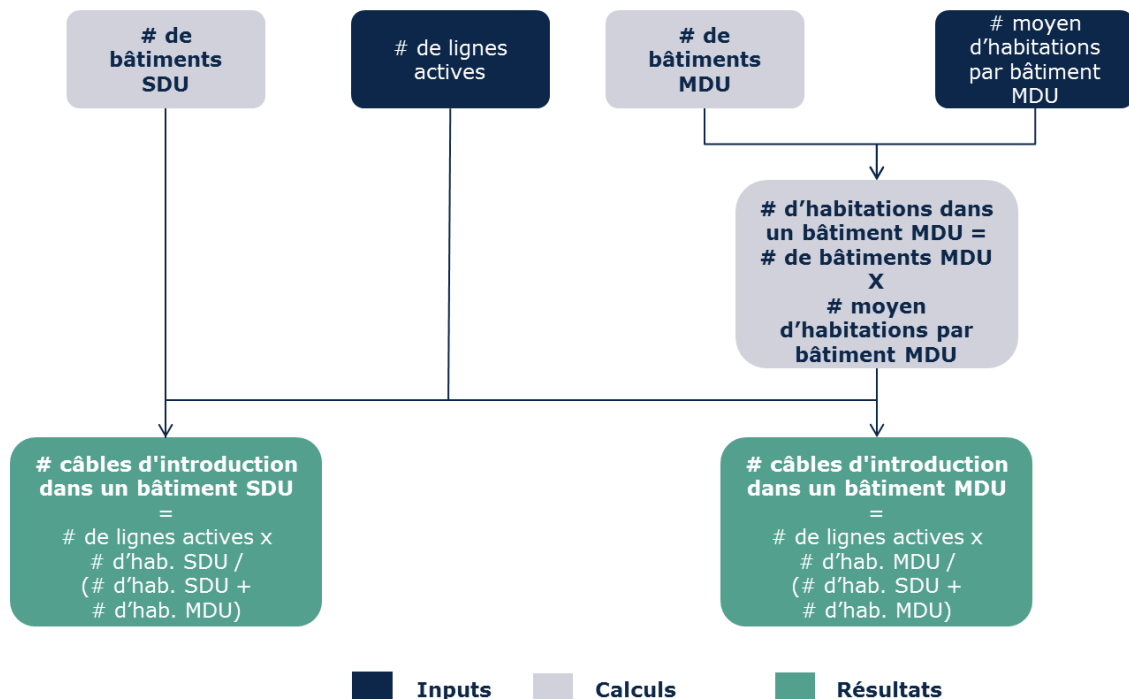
# de bâtiments SDU

# de lignes actives

# de bâtiments MDU

# moyen d’habitations par bâtiment MDU

# d’habitations dans un bâtiment MDU = # de bâtiments MDU X # moyen d’habitations par bâtiment MDU

# câbles d'introduction dans un bâtiment SDU = # de lignes actives x # d’hab. SDU / (# d’hab. SDU + # d’hab. MDU)

# câbles d'introduction dans un bâtiment MDU = # de lignes actives x # d’hab. MDU / (# d’hab. SDU + # d’hab. MDU)

Inputs Calculs Résultats